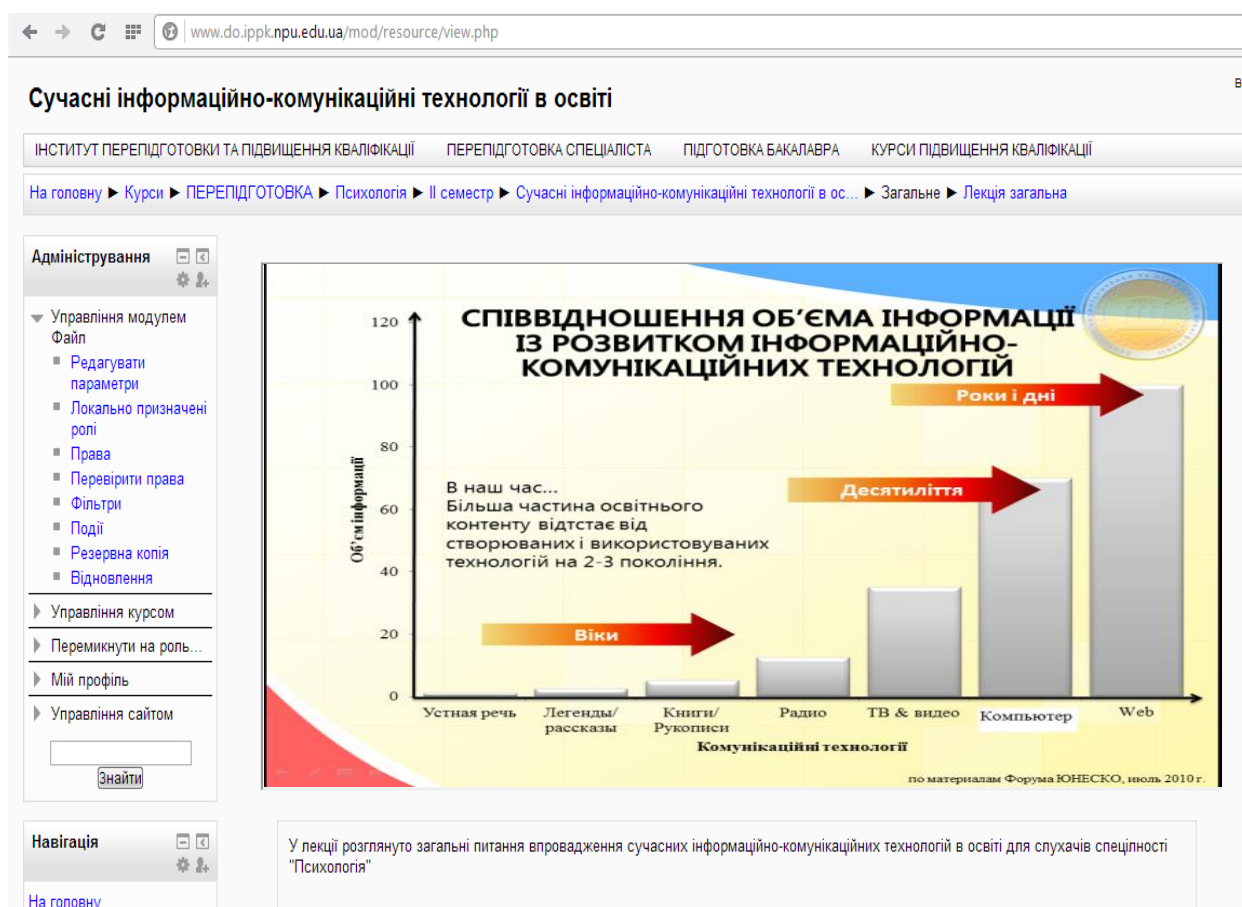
www.do.ippk.npu.edu.ua/mod/resource/view.php

Сучасні інформаційно-комунікаційні технології в освіті

ІНСТИТУТ ПЕРЕПІДГОТОВКИ ТА ПІДВИЩЕННЯ КВАЛІФІКАЦІЇ | ПЕРЕПІДГОТОВКА СПЕЦІАЛІСТА | ПІДГОТОВКА БАКАЛАВРА | КУРСИ ПІДВИЩЕННЯ КВАЛІФІКАЦІЇ

На головну ▶ Курси ▶ ПЕРЕПІДГОТОВКА ▶ Психологія ▶ ІІ семестр ▶ Сучасні інформаційно-комунікаційні технології в ос... ▶ Загальне ▶ Лекція загальна

Адміністрування

Управління модулем Файл
Редагувати параметри
Локально призначені ролі
Права
Перевірити права
Фільтри
Події
Резервна копія
Відновлення
Управління курсом
Перемикнути на роль...
Мій профіль
Управління сайтом
Знайти

Навігація
На головну

СПІВВІДНОШЕННЯ ОБ'ЄМА ІНФОРМАЦІЇ ІЗ РОЗВИТКОМ ІНФОРМАЦІЙНО-КОМУНІКАЦІЙНИХ ТЕХНОЛОГІЙ

120
100
80
60
40
20
0

Об'єм інформації

Роки і дні
Десятиліття
Віки

В наш час...
Більша частина освітнього контенту відтстає від створюваних і використовуваних технологій на 2-3 покоління.

Устная речь | Легенды/рассказы | Книги/Рукописи | Радио | ТВ & видео | Компьютер | Web

Комунікаційні технології

по материалам Форума ЮНЕСКО, июль 2010 г.

У лекції розглянуто загальні питання впровадження сучасних інформаційно-комунікаційних технологій в освіті для слухачів спеціпності "Психологія"